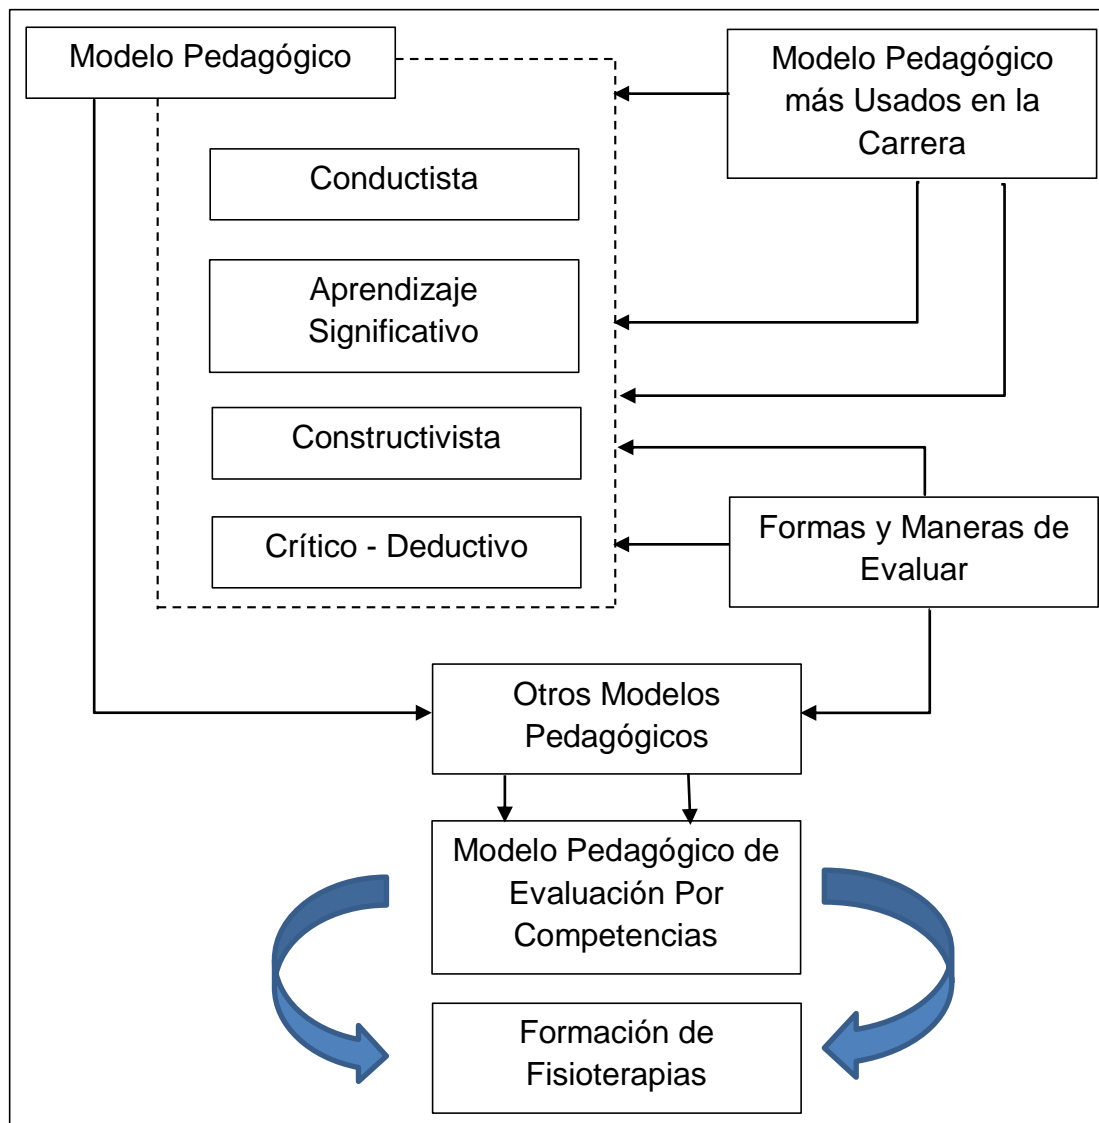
Modelo Pedagógico

Modelo Pedagógico más Usados en la Carrera

Conductista

Aprendizaje Significativo

Constructivista

Crítico - Deductivo

Formas y Maneras de Evaluar

Otros Modelos Pedagógicos

Modelo Pedagógico de Evaluación Por Competencias

Formación de Fisioterapias